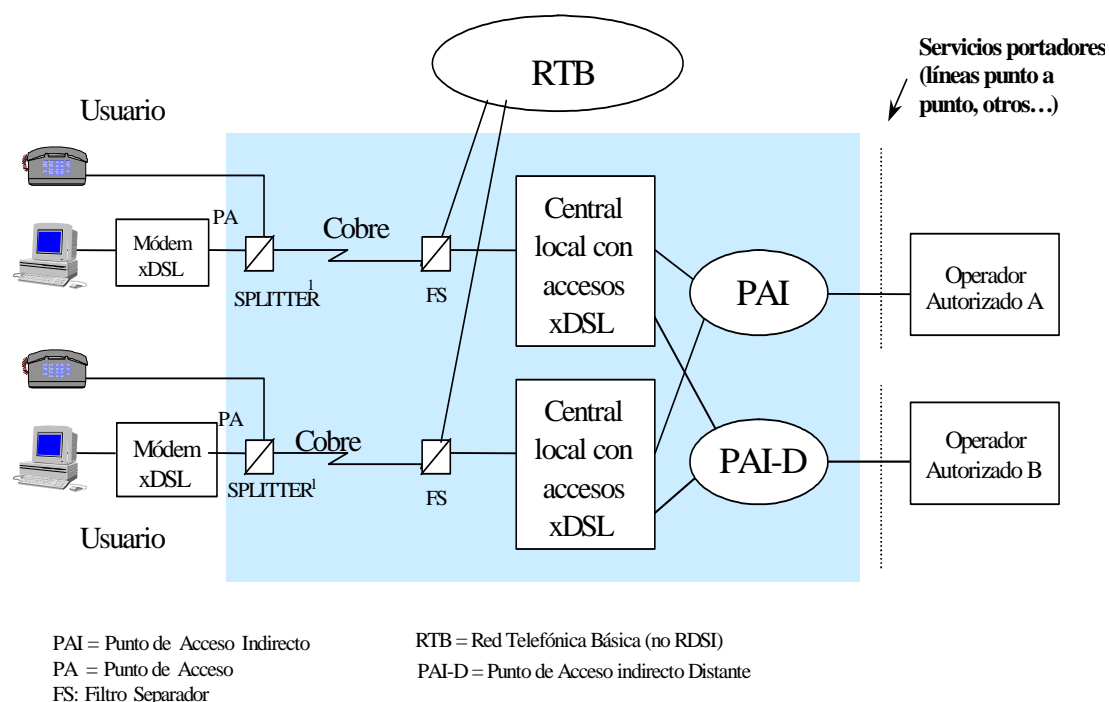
RTB

Servicios portadores (líneas punto a punto, otros…)

Usuario

PA

Módem xDSL

SPLITTER$^1$

Cobre

FS

Central local con accesos xDSL

PAI

Operador Autorizado A

PA

Módem xDSL

SPLITTER$^1$

Cobre

FS

Central local con accesos xDSL

PAI-D

Operador Autorizado B

Usuario

PAI = Punto de Acceso Indirecto
PA = Punto de Acceso
FS: Filtro Separador

RTB = Red Telefónica Básica (no RDSI)
PAI-D = Punto de Acceso indirecto Distante